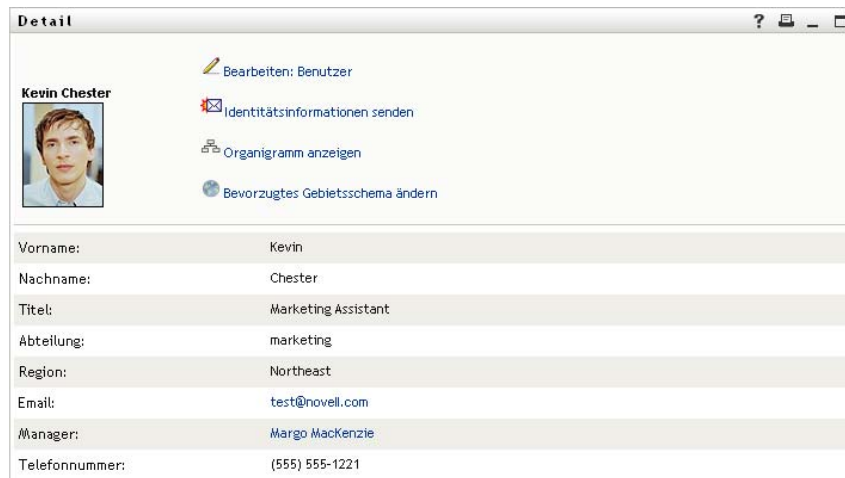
Detail

? _

Kevin Chester

Bearbeiten: Benutzer

Identitätsinformationen senden

Organigramm anzeigen

Bevorzugtes Gebietsschema ändern

| | |
|---|---|
| Vorname: | Kevin |
| Nachname: | Chester |
| Titel: | Marketing Assistant |
| Abteilung: | marketing |
| Region: | Northeast |
| Email: | test@novell.com |
| Manager: | Margo MacKenzie |
| Telefonnummer: | (555) 555-1221 |